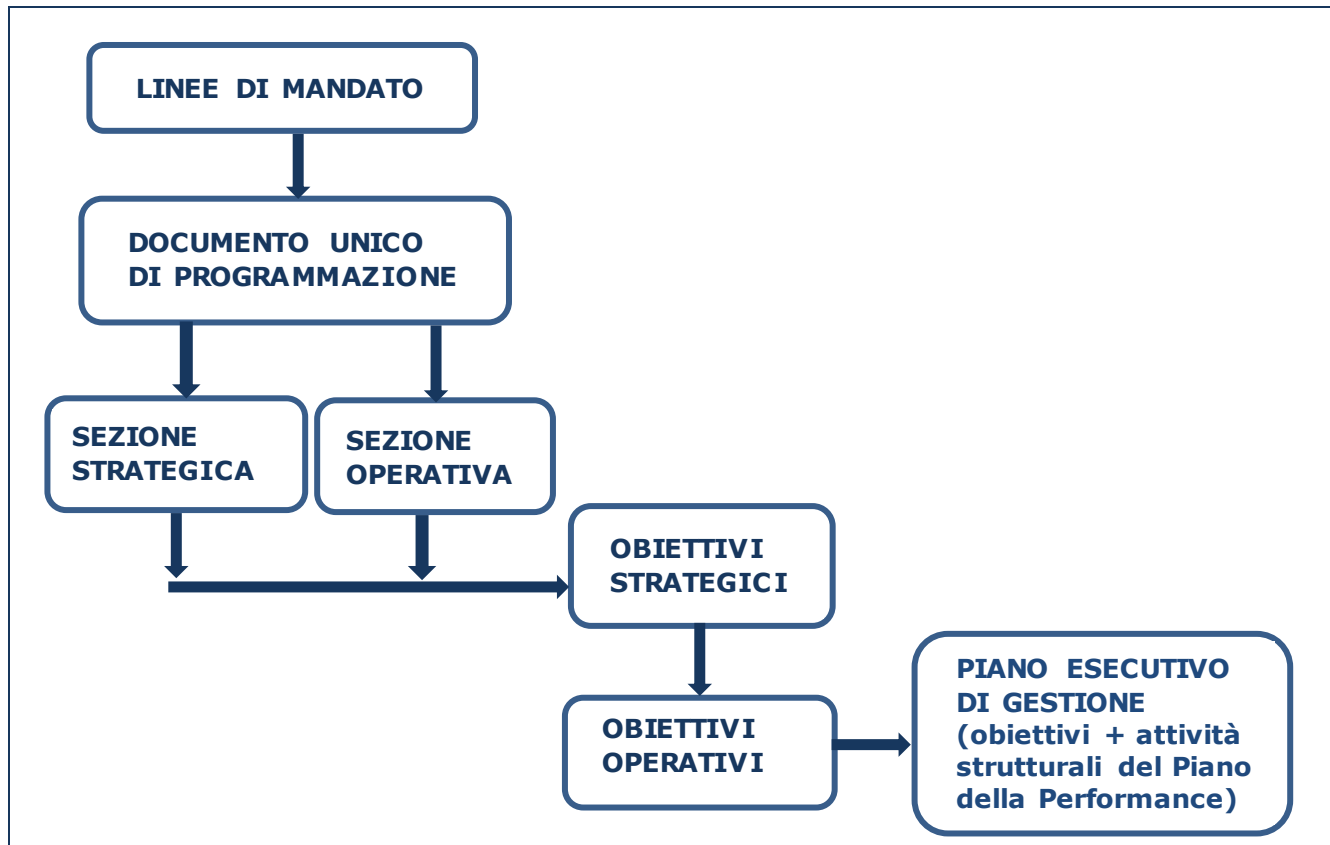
LINEE DI MANDATO

DOCUMENTO UNICO DI PROGRAMMAZIONE

SEZIONE STRATEGICA

SEZIONE OPERATIVA

OBIETTIVI STRATEGICI

OBIETTIVI OPERATIVI

PIANO ESECUTIVO DI GESTIONE (obiettivi + attività strutturali del Piano della Performance)